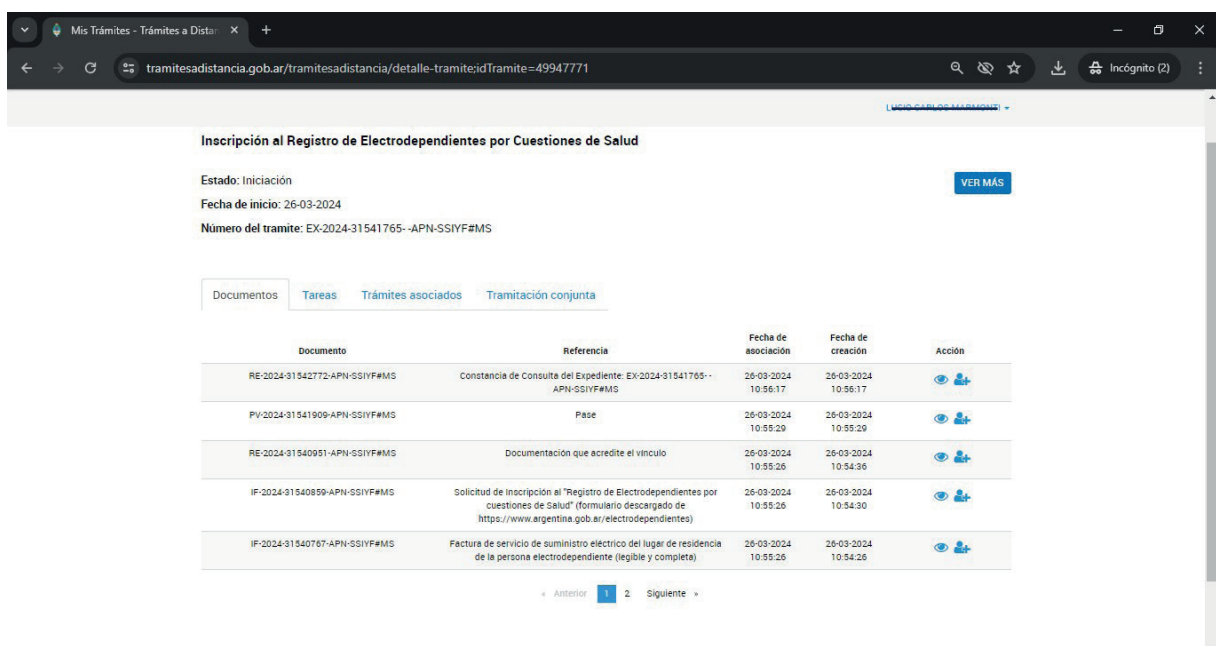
Mis Trámites - Trámites a Distan ×

tramitesadistancia.gob.ar/tramitesadistancia/detalle-tramite;idTramite=49947771

Incógnito (2)

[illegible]

Inscripción al Registro de Electrodependientes por Cuestiones de Salud

Estado: Iniciación

Fecha de inicio: 26-03-2024

Número del tramite: EX-2024-31541765- -APN-SSIYF#MS

VER MÁS

Documentos | Tareas | Trámites asociados | Tramitación conjunta

| Documento | Referencia | Fecha de asociación | Fecha de creación | Acción |
|---|---|---|---|---|
| RE-2024-31542772-APN-SSIYF#MS | Constancia de Consulta del Expediente: EX-2024-31541765- -APN-SSIYF#MS | 26-03-2024 10:56:17 | 26-03-2024 10:56:17 | |
| PV-2024-31541909-APN-SSIYF#MS | Pase | 26-03-2024 10:55:29 | 26-03-2024 10:55:29 | |
| RE-2024-31540951-APN-SSIYF#MS | Documentación que acredite el vínculo | 26-03-2024 10:55:26 | 26-03-2024 10:54:36 | |
| IF-2024-31540859-APN-SSIYF#MS | Solicitud de Inscripción al "Registro de Electrodependientes por cuestiones de Salud" (formulario descargado de https://www.argentina.gob.ar/electrodependientes) | 26-03-2024 10:55:26 | 26-03-2024 10:54:30 | |
| IF-2024-31540767-APN-SSIYF#MS | Factura de servicio de suministro eléctrico del lugar de residencia de la persona electrodependiente (legible y completa) | 26-03-2024 10:55:26 | 26-03-2024 10:54:26 | |

« Anterior 1 2 Siguiente »